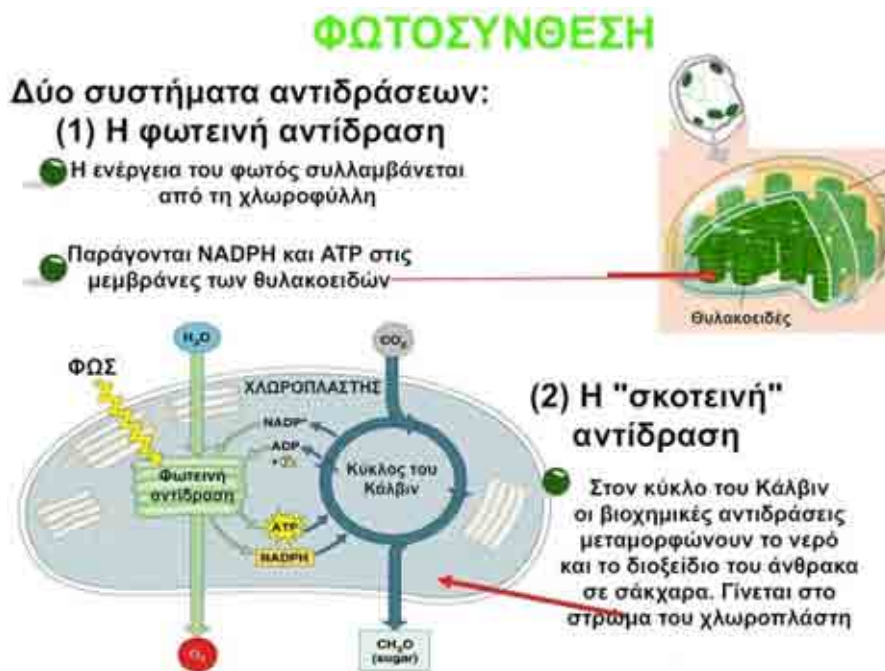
ΦΩΤΟΣΥΝΘΕΣΗ

Δύο συστήματα αντιδράσεων:
(1) Η φωτεινή αντίδραση

Η ενέργεια του φωτός συλλαμβάνεται από τη χλωροφύλλη

Παράγονται NADPH και ATP στις μεμβράνες των θυλακοειδών

Θυλακοειδές

$H_2O$

$CO_2$

ΦΩΣ

ΧΛΩΡΟΠΛΑΣΤΗΣ

$NADP^+$

ADP
+ $P_i$

Φωτεινή αντίδραση

Κύκλος του Κάλβιν

ATP

NADPH

$O_2$

$CH_2O$ (sugar)

(2) Η "σκοτεινή" αντίδραση

Στον κύκλο του Κάλβιν οι βιοχημικές αντιδράσεις μεταμορφώνουν το νερό και το διοξείδιο του άνθρακα σε σάκχαρα. Γίνεται στο στρώμα του χλωροπλάστη